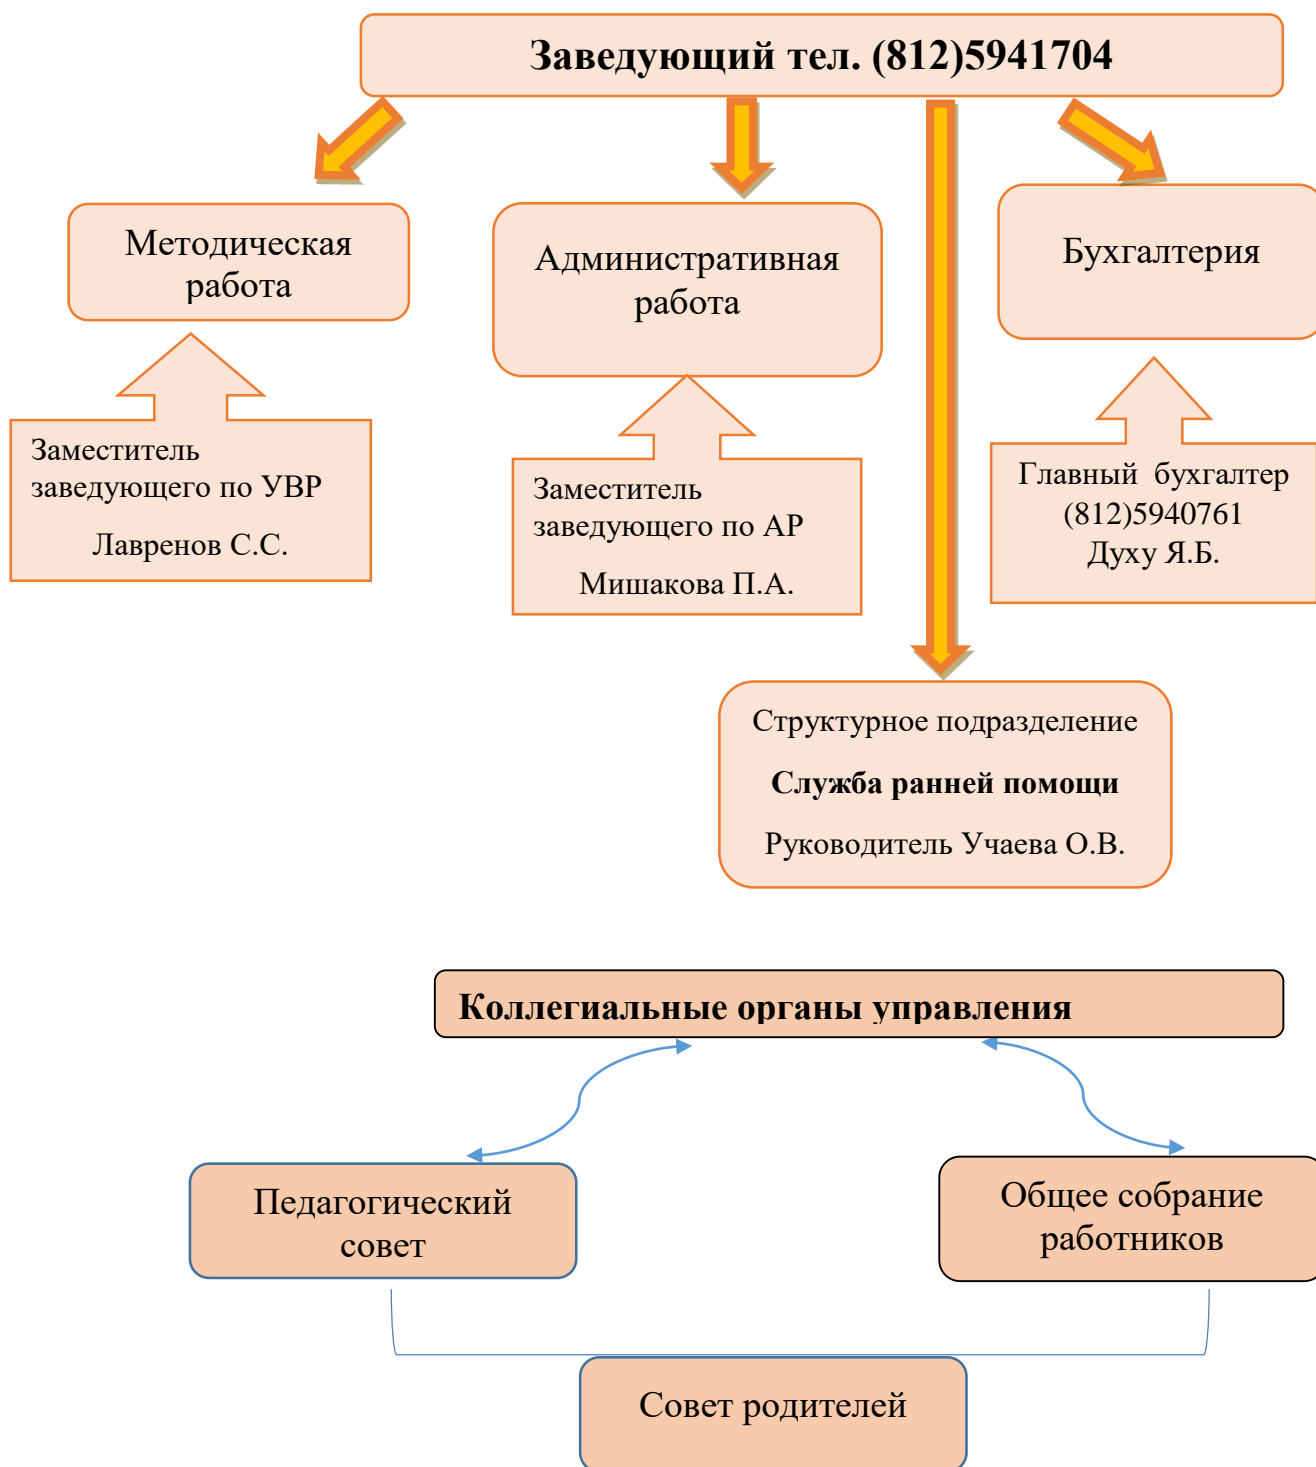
Заведующий тел. (812)5941704

Методическая работа

Административная работа

Бухгалтерия

Заместитель заведующего по УВР

Лавренов С.С.

Заместитель заведующего по АР

Мишакова П.А.

Главный бухгалтер (812)5940761 Духу Я.Б.

Структурное подразделение

Служба ранней помощи

Руководитель Учаева О.В.

Коллегиальные органы управления

Педагогический совет

Общее собрание работников

Совет родителей